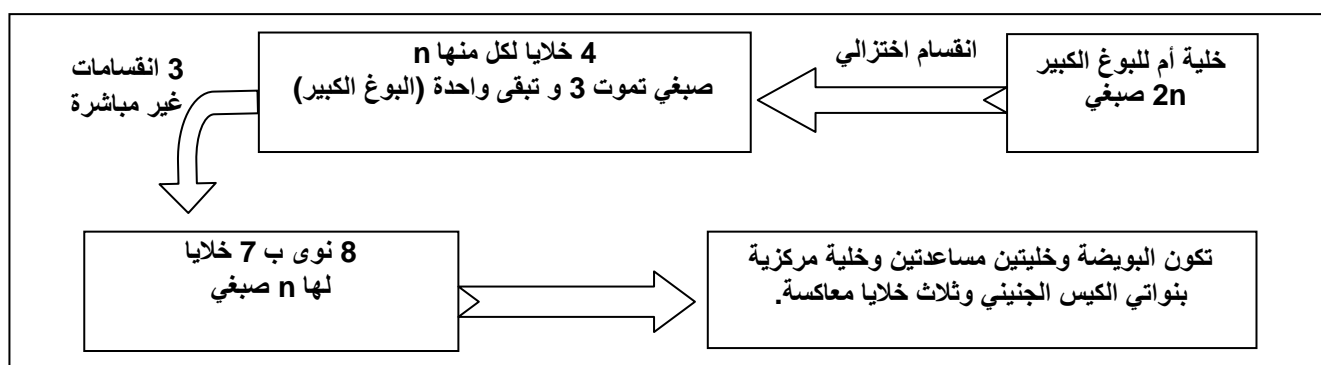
خلية أم للبوغ الكبير
2n صبغي

انقسام اختزالي

4 خلايا لكل منها n
صبغي تموت 3 و تبقى واحدة (البوغ الكبير)

3 انقسامات
غير مباشرة

8 نوى ب 7 خلايا
لها n صبغي

تكون البويضة وخليتين مساعدتين وخلية مركزية بنواتي الكيس الجنيني وثلاث خلايا معاكسة.